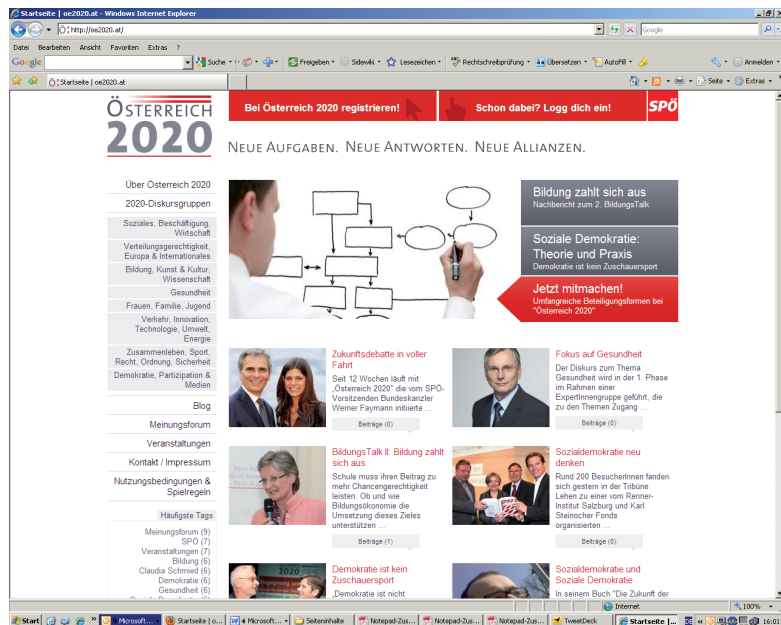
Startseite | oe2020.at - Windows Internet Explorer

http://oe2020.at/

Google

Datei Bearbeiten Ansicht Favoriten Extras ?

Google Suche Freigeben Sidewiki Lesezeichen Rechtschreibprüfung Übersetzen AutoFill Anmelden

Startseite | oe2020.at

Seite Extras

ÖSTERREICH 2020

Bei Österreich 2020 registrieren!

Schon dabei? Logg dich ein!

SPÖ

NEUE AUFGABEN. NEUE ANTWORTEN. NEUE ALLIANZEN.

Über Österreich 2020

2020-Diskursgruppen

Soziales, Beschäftigung, Wirtschaft

Verteilungsgerechtigkeit, Europa & Internationales

Bildung, Kunst & Kultur, Wissenschaft

Gesundheit

Frauen, Familie, Jugend

Verkehr, Innovation, Technologie, Umwelt, Energie

Zusammenleben, Sport, Recht, Ordnung, Sicherheit

Demokratie, Partizipation & Medien

Blog

Meinungsforum

Veranstaltungen

Kontakt / Impressum

Nutzungsbedingungen & Spielregeln

Häufigste Tags

Meinungsforum (9)
SPÖ (7)
Veranstaltungen (7)
Bildung (6)
Claudia Schmied (6)
Demokratie (6)
Gesundheit (6)

Bildung zahlt sich aus
Nachbericht zum 2. BildungsTalk

Soziale Demokratie: Theorie und Praxis
Demokratie ist kein Zuschauersport

Jetzt mitmachen!
Umfangreiche Beteiligungsformen bei "Österreich 2020"

Zukunftsdebatte in voller Fahrt
Seit 12 Wochen läuft mit „Österreich 2020" die vom SPÖ-Vorsitzenden Bundeskanzler Werner Faymann initiierte ...
Beiträge (0)

Fokus auf Gesundheit
Der Diskurs zum Thema Gesundheit wird in der 1. Phase im Rahmen einer ExpertInnengruppe geführt, die zu den Themen Zugang ...
Beiträge (0)

BildungsTalk II: Bildung zahlt sich aus
Schule muss ihren Beitrag zu mehr Chancengerechtigkeit leisten. Ob und wie Bildungsökonomie die Umsetzung dieses Zieles unterstützen ...
Beiträge (1)

Sozialdemokratie neu denken
Rund 200 BesucherInnen fanden sich gestern in der Tribüne Lehen zu einer vom Renner-Institut Salzburg und Karl Steinocher Fonds organisierten ...
Beiträge (0)

Demokratie ist kein Zuschauersport
„Demokratie ist nicht

Sozialdemokratie und Soziale Demokratie
In seinem Buch "Die Zukunft der

Internet 100%

Start Microsoft... Startseite | o... 4 Microsoft... Seiteninhalte Notepad-Zus... Notepad-Zus... Notepad-Zus... TweetDeck Startseite | ... 16:01